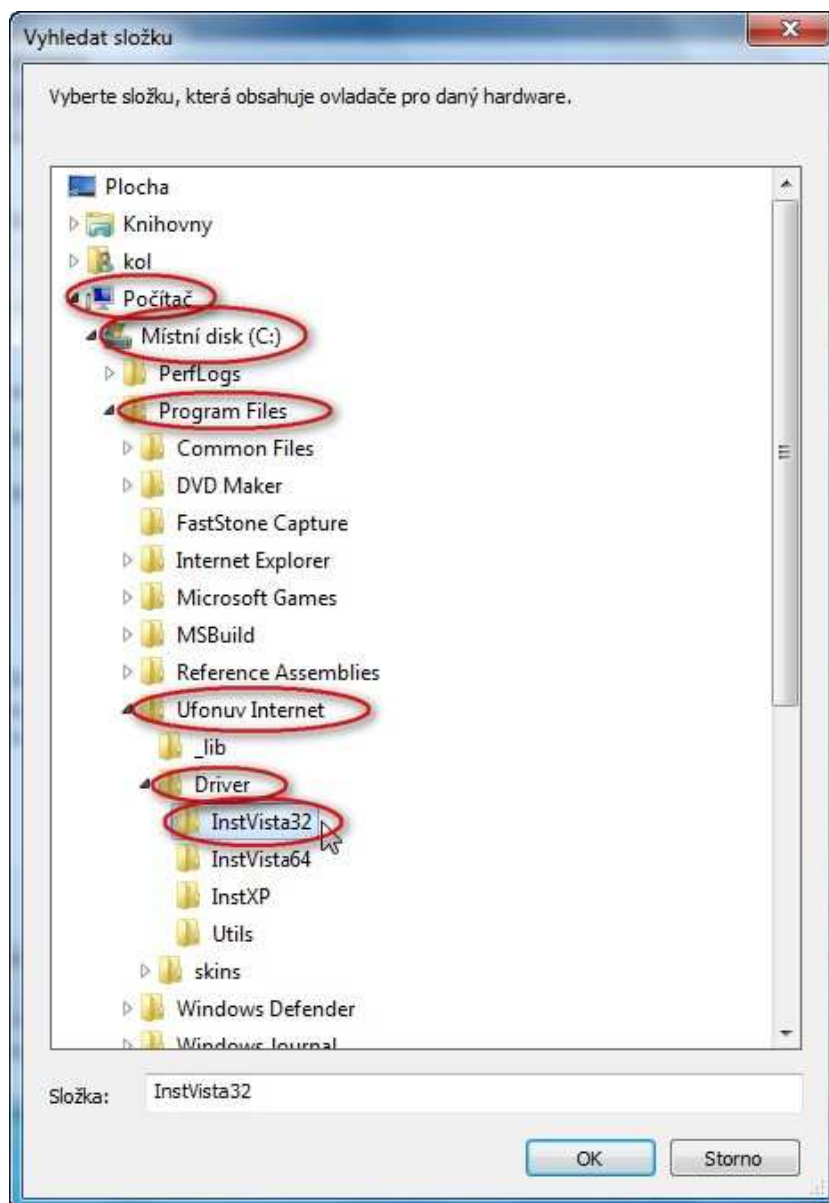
Vyhledat složku

Vyberte složku, která obsahuje ovladače pro daný hardware.

Plocha
Knihovny
kol
Počítač
Místní disk (C:)
PerfLogs
Program Files
Common Files
DVD Maker
FastStone Capture
Internet Explorer
Microsoft Games
MSBuild
Reference Assemblies
Ufonuv Internet
_lib
Driver
InstVista32
InstVista64
InstXP
Utils
skins
Windows Defender
Windows Journal

Složka: InstVista32

OK
Storno